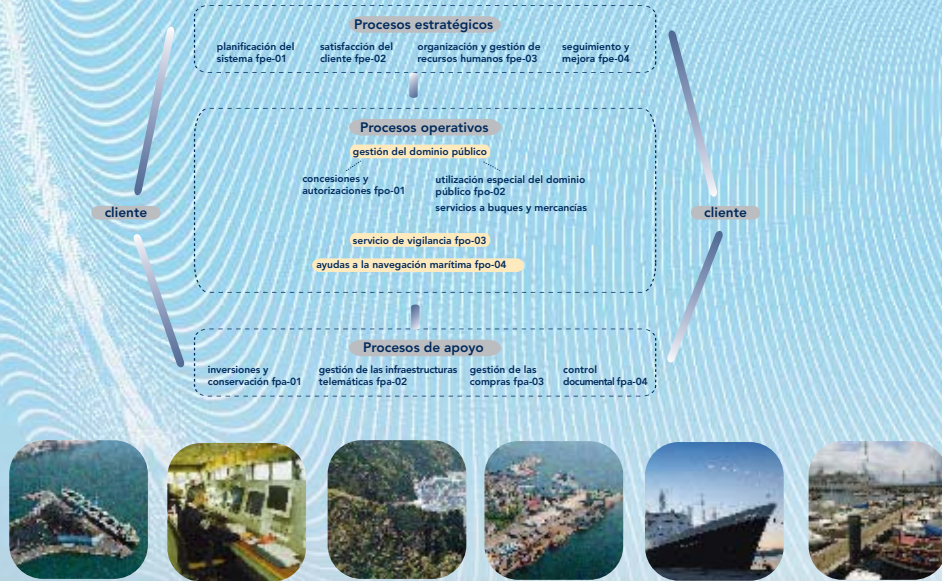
Procesos estratégicos

planificación del sistema fpe-01

satisfacción del cliente fpe-02

organización y gestión de recursos humanos fpe-03

seguimiento y mejora fpe-04

Procesos operativos

gestión del dominio público

concesiones y autorizaciones fpo-01

utilización especial del dominio público fpo-02

servicios a buques y mercancías

servicio de vigilancia fpo-03

ayudas a la navegación marítima fpo-04

cliente

cliente

Procesos de apoyo

inversiones y conservación fpa-01

gestión de las infraestructuras telemáticas fpa-02

gestión de las compras fpa-03

control documental fpa-04